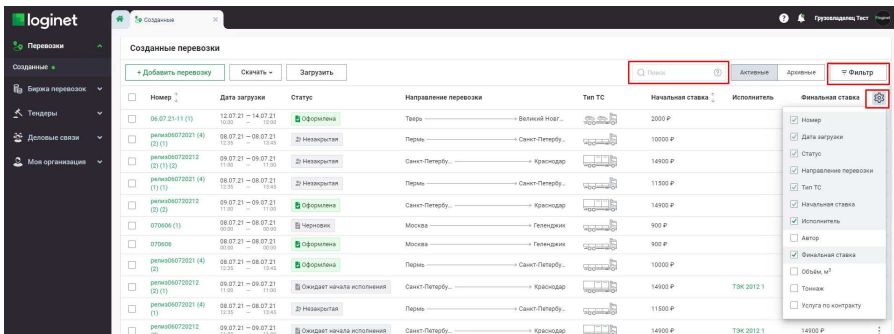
loginet

Созданные ×

Грузовладелец Тест

Перевозки
Созданные
Биржа перевозок
Тендеры
Деловые связи
Моя организация

Созданные перевозки

+ Добавить перевозку | Скачать | Загрузить | Поиск | Активные | Архивные | Фильтр

| Номер | Дата загрузки | Статус | Направление перевозки | Тип ТС | Начальная ставка | Исполнитель | Финальная ставка |
|---|---|---|---|---|---|---|---|
| 06.07.21-11 (1) | 12.07.21 — 14.07.21 10:00 — 13:00 | Оформлена | Тверь — Великий Новг... | | 2000 ₽ | | |
| релиз06072021 (4) (2) (1) | 08.07.21 — 08.07.21 12:35 — 13:45 | Незакрытая | Пермь — Санкт-Петербу... | | 10000 ₽ | | |
| релиз060720212 (2) (1) (2) | 09.07.21 — 09.07.21 11:00 — 11:00 | Незакрытая | Санкт-Петербу... — Краснодар | | 14900 ₽ | | |
| релиз06072021 (4) (1) (1) | 08.07.21 — 08.07.21 12:35 — 13:45 | Незакрытая | Пермь — Санкт-Петербу... | | 11500 ₽ | | |
| релиз060720212 (2) (2) | 09.07.21 — 09.07.21 11:00 — 11:00 | Оформлена | Санкт-Петербу... — Краснодар | | 14900 ₽ | | |
| 070606 (1) | 08.07.21 — 08.07.21 00:00 — 00:00 | Черновик | Москва — Геленджик | | 900 ₽ | | |
| 070606 | 08.07.21 — 08.07.21 00:00 — 00:00 | Оформлена | Москва — Геленджик | | 900 ₽ | | |
| релиз06072021 (4) (2) | 08.07.21 — 08.07.21 12:35 — 13:45 | Оформлена | Пермь — Санкт-Петербу... | | 10000 ₽ | | |
| релиз060720212 (2) (1) | 09.07.21 — 09.07.21 11:00 — 11:00 | Ожидает начала исполнения | Санкт-Петербу... — Краснодар | | 14900 ₽ | ТЭК 2012 1 | |
| релиз06072021 (4) (1) | 08.07.21 — 08.07.21 12:35 — 13:45 | Незакрытая | Пермь — Санкт-Петербу... | | 11500 ₽ | | |
| релиз060720212 | 09.07.21 — 09.07.21 | Ожидает начала исполнения | Санкт-Петербу... — Краснодар | | 14900 ₽ | ТЭК 2012 1 | 14900 ₽ |

Номер
Дата загрузки
Статус
Направление перевозки
Тип ТС
Начальная ставка
Исполнитель
Автор
Финальная ставка
Объём, м$^3$
Тоннаж
Услуга по контракту